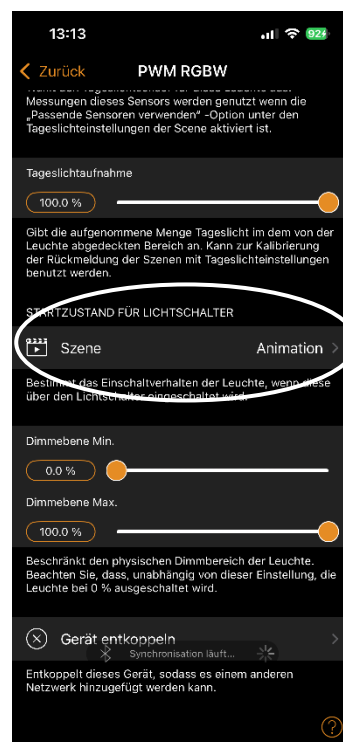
13:13

92

Zurück

PWM RGBW

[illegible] Messungen dieses Sensors werden genutzt wenn die „Passende Sensoren verwenden" -Option unter den Tageslichteinstellungen der Scene aktiviert ist.

Tageslichtaufnahme

100.0 %

Gibt die aufgenommene Menge Tageslicht im dem von der Leuchte abgedeckten Bereich an. Kann zur Kalibrierung der Rückmeldung der Szenen mit Tageslichteinstellungen benutzt werden.

STARTZUSTAND FÜR LICHTSCHALTER

Szene

Animation

Bestimmt das Einschaltverhalten der Leuchte, wenn diese über den Lichtschalter eingeschaltet wird.

Dimmebene Min.

0.0 %

Dimmebene Max.

100.0 %

Beschränkt den physischen Dimmbereich der Leuchte. Beachten Sie, dass, unabhängig von dieser Einstellung, die Leuchte bei 0 % ausgeschaltet wird.

Gerät entkoppeln

Synchronisation läuft...

Entkoppelt dieses Gerät, sodass es einem anderen Netzwerk hinzugefügt werden kann.

?